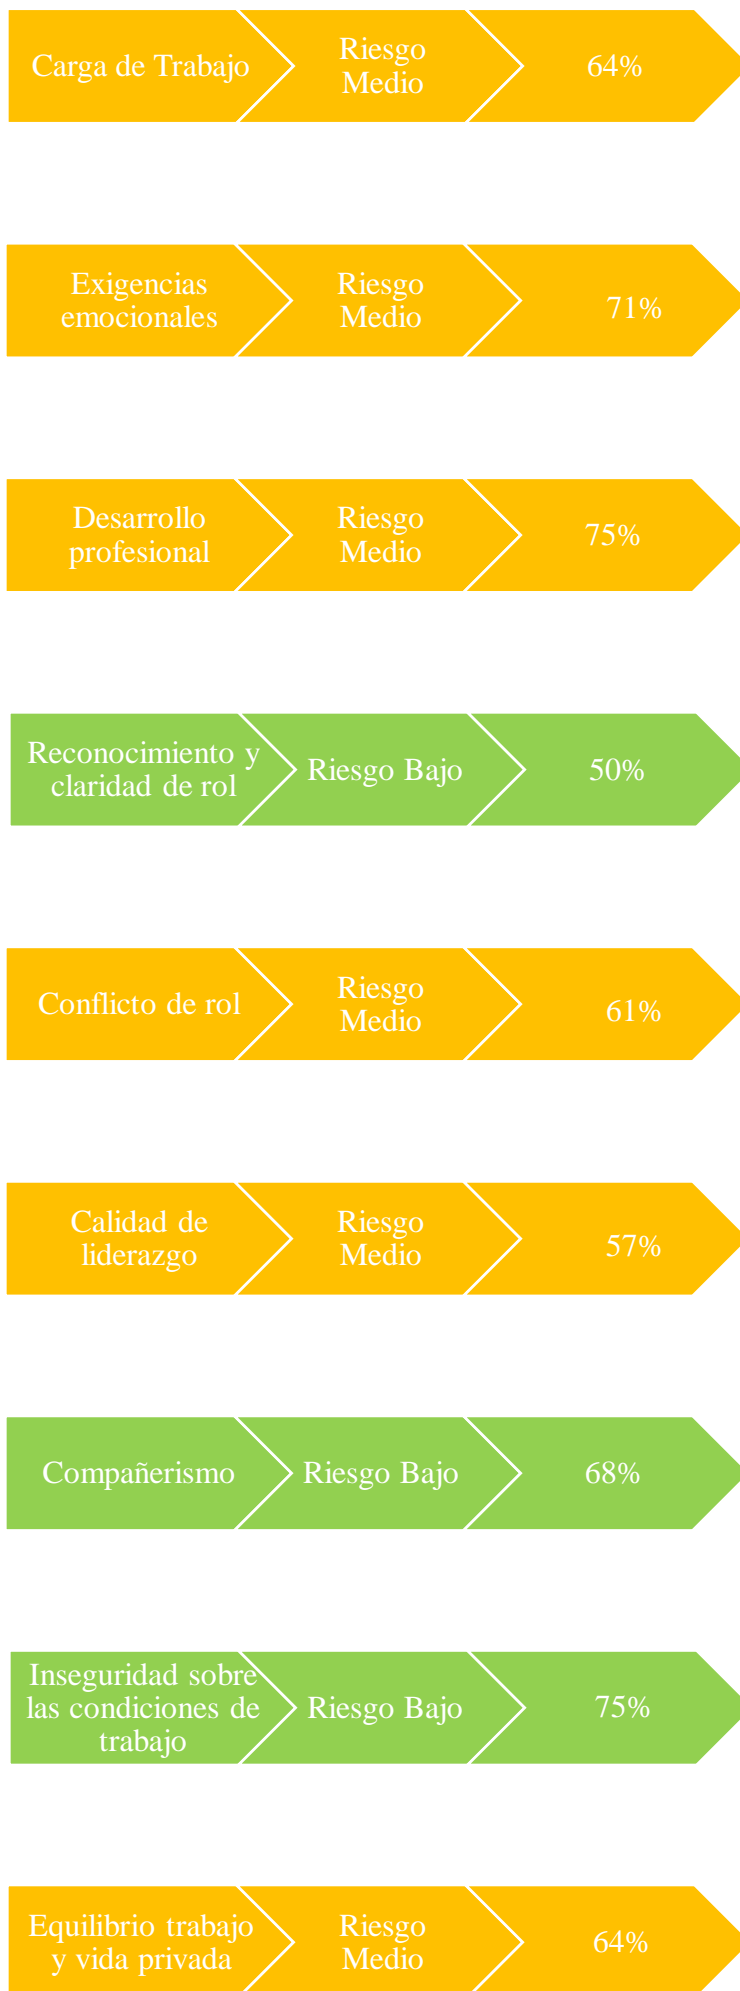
Carga de Trabajo
Riesgo Medio
64%

Exigencias emocionales
Riesgo Medio
71%

Desarrollo profesional
Riesgo Medio
75%

Reconocimiento y claridad de rol
Riesgo Bajo
50%

Conflicto de rol
Riesgo Medio
61%

Calidad de liderazgo
Riesgo Medio
57%

Compañerismo
Riesgo Bajo
68%

Inseguridad sobre las condiciones de trabajo
Riesgo Bajo
75%

Equilibrio trabajo y vida privada
Riesgo Medio
64%